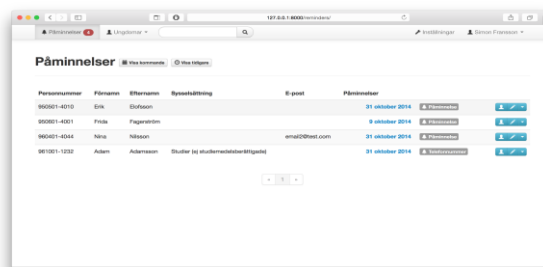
127.0.0.1:8000/reminders/

Påminnelser 4 | Ungdomar | Inställningar | Simon Fransson

Påminnelser | Visa kommande | Visa tidigare

| Personnummer | Förnamn | Efternamn | Sysselsättning | E-post | Påminnelser |
|---|---|---|---|---|---|
| 950501-4010 | Erik | Elofsson | | | 31 oktober 2014 Påminnelse |
| 950601-4001 | Frida | Fagerström | | | 9 oktober 2014 Påminnelse |
| 960401-4044 | Nina | Nilsson | | email2@test.com | 31 oktober 2014 Påminnelse |
| 961001-1232 | Adam | Adamsson | Studier (ej studiemedelsberättigade) | | 31 oktober 2014 Telefonnummer |

« 1 »